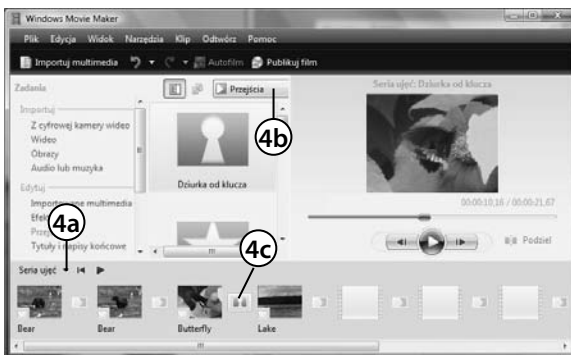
Windows Movie Maker

Plik Edycja Widok Narzędzia Klip Odtwórz Pomoc

Importuj multimedia Autofilm Publikuj film

Zadania

Importuj

Z cyfrowej kamery wideo

Wideo

Obrazy

Audio lub muzyka

Edytuj

Importowane multimedia

Efekty

Przejścia

Tytuły i napisy końcowe

Przejścia

Dziurka od klucza

Seria ujęć: Dziurka od klucza

00:00:10,16 / 00:00:21,67

Podziel

4a

4b

4c

Seria ujęć

Bear

Bear

Butterfly

Lake